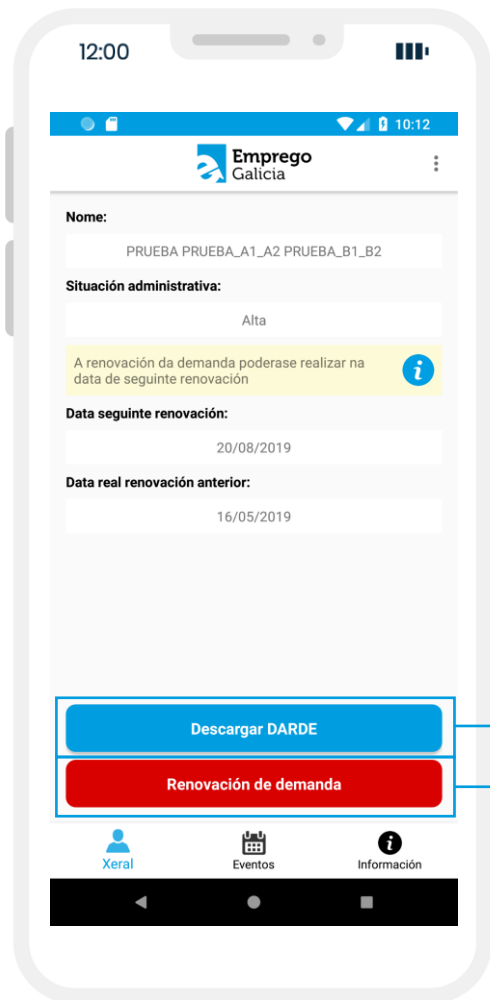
12:00

10:12

Emprego Galicia

Nome:

PRUEBA PRUEBA_A1_A2 PRUEBA_B1_B2

Situación administrativa:

Alta

A renovación da demanda poderase realizar na data de seguinte renovación

Data seguinte renovación:

20/08/2019

Data real renovación anterior:

16/05/2019

Descargar DARDE

Renovación de demanda

Xeral

Eventos

Información